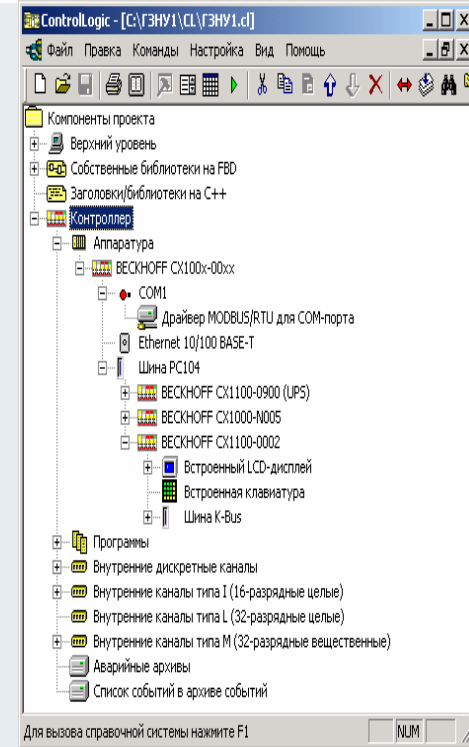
ControlLogic - [C:\ГЗНУ1\CL\ГЗНУ1.cl]

Файл Правка Команды Настройка Вид Помощь

Компоненты проекта
Верхний уровень
Собственные библиотеки на FBD
Заголовки/библиотеки на С++
Контроллер
Аппаратура
BECKHOFF CX100x-00xx
COM1
Драйвер MODBUS/RTU для COM-порта
Ethernet 10/100 BASE-T
Шина PC104
BECKHOFF CX1100-0900 (UPS)
BECKHOFF CX1000-N005
BECKHOFF CX1100-0002
Встроенный LCD-дисплей
Встроенная клавиатура
Шина K-Bus
Программы
Внутренние дискретные каналы
Внутренние каналы типа I (16-разрядные целые)
Внутренние каналы типа L (32-разрядные целые)
Внутренние каналы типа M (32-разрядные вещественные)
Аварийные архивы
Список событий в архиве событий

Для вызова справочной системы нажмите F1
NUM